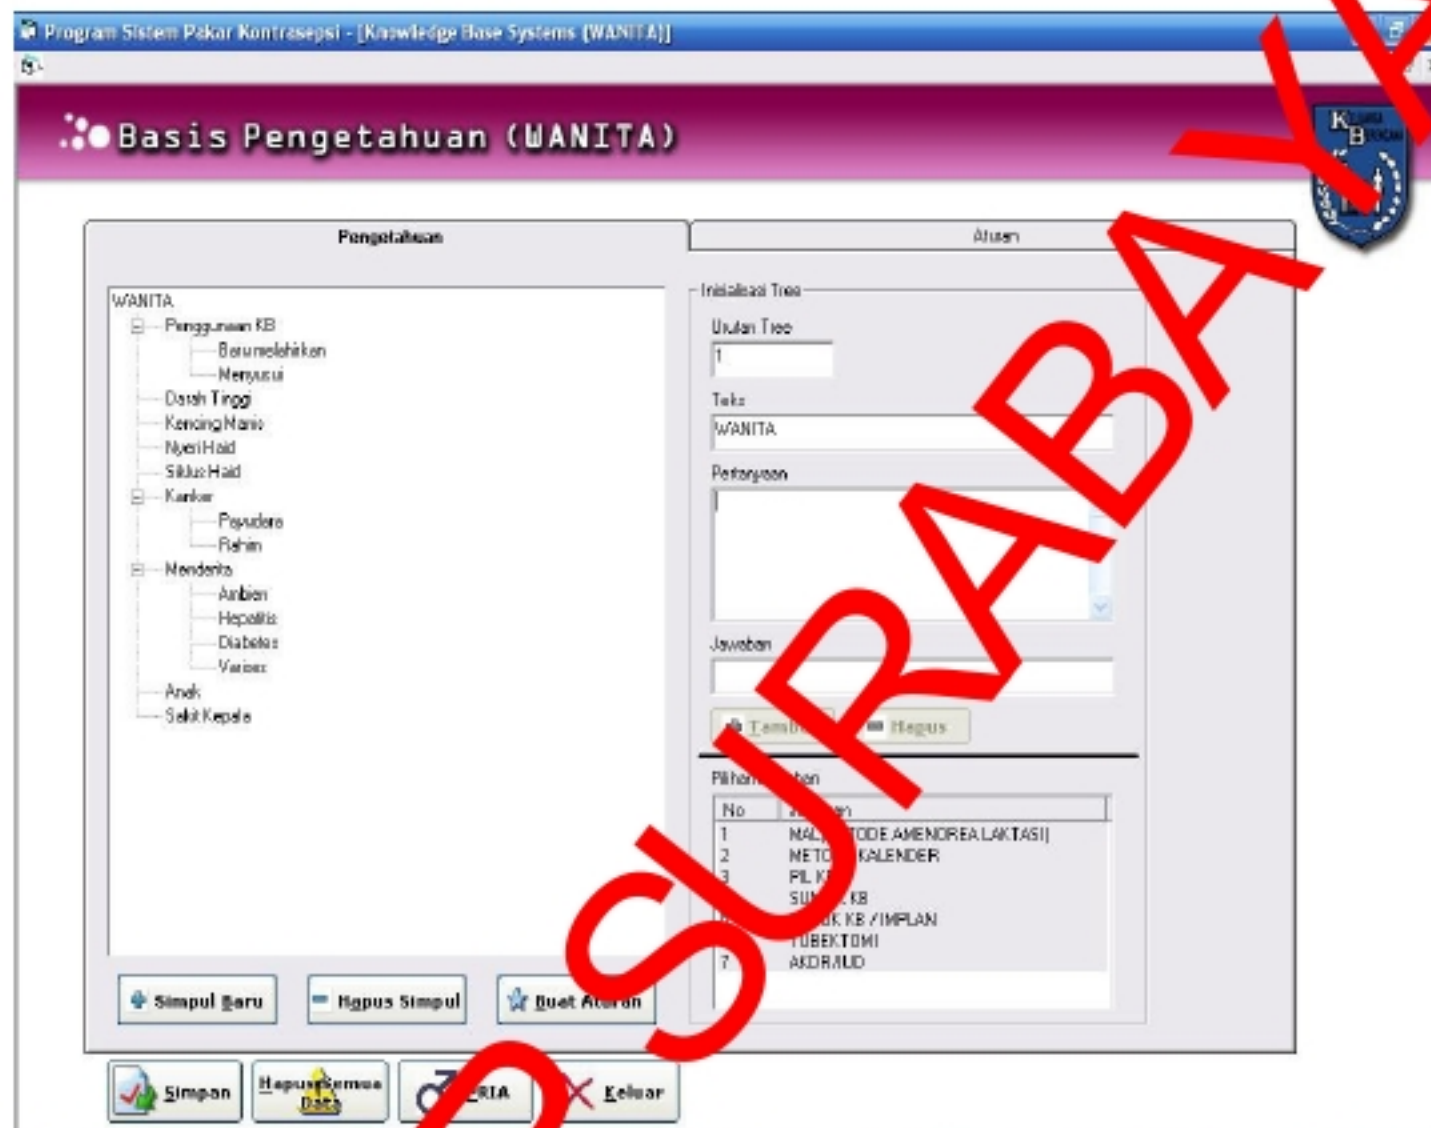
Program Sistem Pakar Kontrasepsi - [Knowledge Base Systems (WANITA)]

Basis Pengetahuan (WANITA)

SURABAYA

Pengetahuan

Aturan

WANITA
Penggunaan KB
Baru melahirkan
Menyusui
Darah Tinggi
Kencing Manis
Nyeri Haid
Siklus Haid
Kanker
Payudara
Rahim
Menderita
Anbien
Hepatitis
Diabetes
Varises
Anak
Sakit Kepala

Inisialisasi Tree

Urutan Tree
1

Teks
WANITA

Pertanyaan

Jawaban

Tamb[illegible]
Hapus

Pilihan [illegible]tan

| No | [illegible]n |
|---|---|
| 1 | MAL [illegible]TODE AMENOREA LAKTASI) |
| 2 | METO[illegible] KALENDER |
| 3 | PIL K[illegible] |
| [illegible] | SU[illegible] KB |
| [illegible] | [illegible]K KB / IMPLAN |
| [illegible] | TUBEKTOMI |
| 7 | AKDR/IUD |

Simpul Baru
Hapus Simpul
Buat Aturan

Simpan
Hapus Semua Data
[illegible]RIA
Keluar